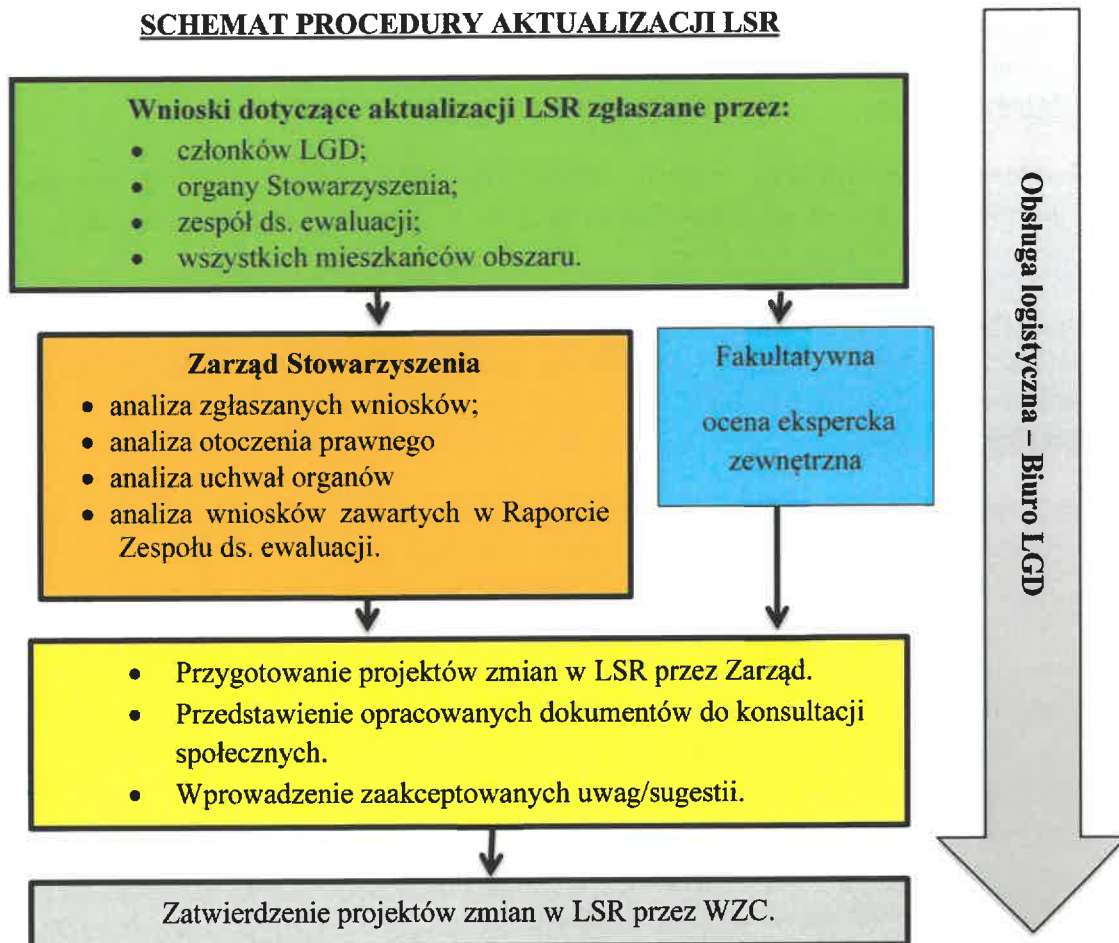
SCHEMAT PROCEDURY AKTUALIZACJI LSR

Wnioski dotyczące aktualizacji LSR zgłaszane przez:
- członków LGD;
- organy Stowarzyszenia;
- zespół ds. ewaluacji;
- wszystkich mieszkańców obszaru.

Zarząd Stowarzyszenia
- analiza zgłaszanych wniosków;
- analiza otoczenia prawnego
- analiza uchwał organów
- analiza wniosków zawartych w Raporcie Zespołu ds. ewaluacji.

Fakultatywna

ocena ekspercka zewnętrzna

- Przygotowanie projektów zmian w LSR przez Zarząd.
- Przedstawienie opracowanych dokumentów do konsultacji społecznych.
- Wprowadzenie zaakceptowanych uwag/sugestii.

Zatwierdzenie projektów zmian w LSR przez WZC.

Obsługa logistyczna – Biuro LGD